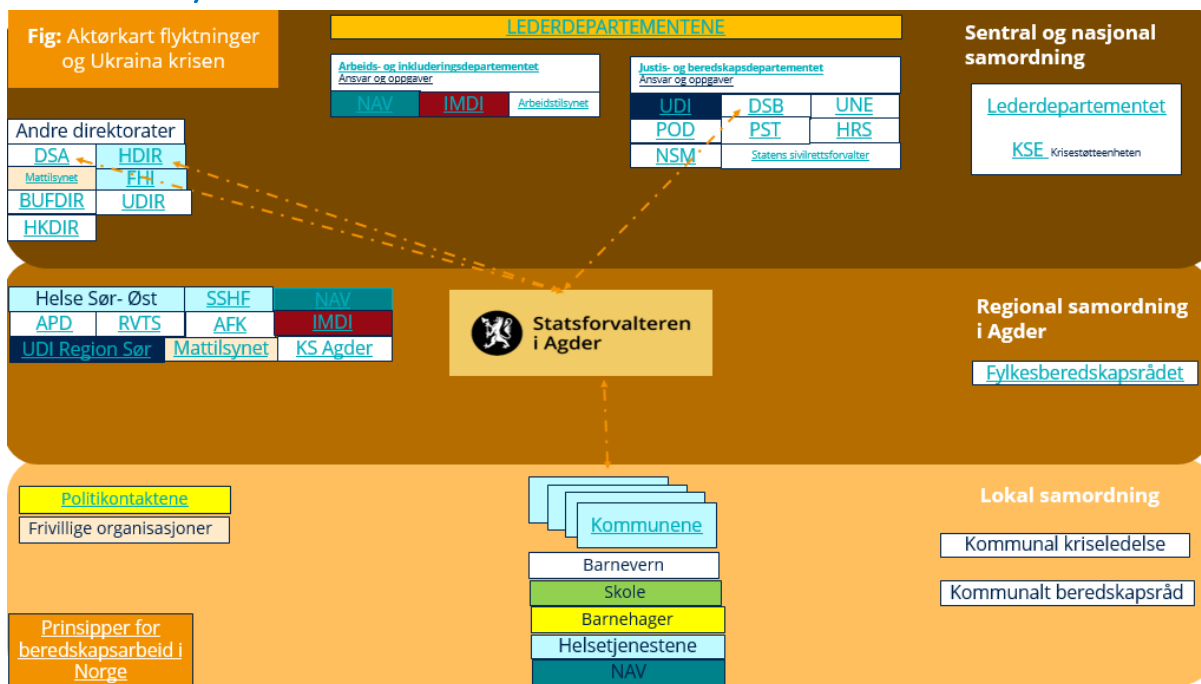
**Fig:** Aktørkart flyktninger og Ukraina krisen

LEDERDEPARTEMENTENE

Arbeids- og inkluderingsdepartementet
Ansvar og oppgaver

NAV | IMDI | Arbeidstilsynet

Justis- og beredskapsdepartementet
Ansvar og oppgaver

| UDI | DSB | UNE |
|---|---|---|
| POD | PST | HRS |
| NSM | Statens sivilrettsforvalter | |

Sentral og nasjonal samordning

Lederdepartementet

KSE Krisestøtteenheten

Andre direktorater

| DSA | HDIR |
|---|---|
| Mattilsynet | FHI |
| BUFDIR | UDIR |
| HKDIR | |

| Helse Sør- Øst | | SSHF | NAV |
|---|---|---|---|
| APD | RVTS | AFK | IMDI |
| UDI Region Sør | | Mattilsynet | KS Agder |

Statsforvalteren i Agder

Regional samordning i Agder

Fylkesberedskapsrådet

Politikontaktene

Frivillige organisasjoner

Kommunene

Barnevern

Skole

Barnehager

Helsetjenestene

NAV

Lokal samordning

Kommunal kriseledelse

Kommunalt beredskapsråd

Prinsipper for beredskapsarbeid i Norge